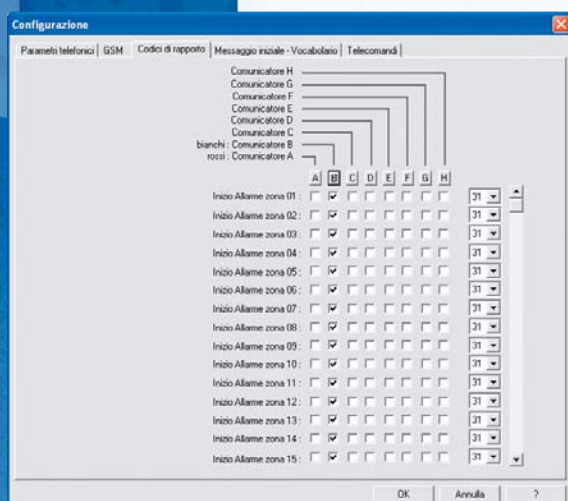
Configurazione

Parametri telefonici | GSM | Codici di rapporto | Messaggio iniziale - Vocabolario | Telecomandi

Comunicatore H
Comunicatore G
Comunicatore F
Comunicatore E
Comunicatore D
Comunicatore C
bianchi : Comunicatore B
rossi : Comunicatore A

A B C D E F G H

Inizio Allarme zona 01 : 31
Inizio Allarme zona 02 : 31
Inizio Allarme zona 03 : 31
Inizio Allarme zona 04 : 31
Inizio Allarme zona 05 : 31
Inizio Allarme zona 06 : 31
Inizio Allarme zona 07 : 31
Inizio Allarme zona 08 : 31
Inizio Allarme zona 09 : 31
Inizio Allarme zona 10 : 31
Inizio Allarme zona 11 : 31
Inizio Allarme zona 12 : 31
Inizio Allarme zona 13 : 31
Inizio Allarme zona 14 : 31
Inizio Allarme zona 15 : 31

OK | Annulla | ?